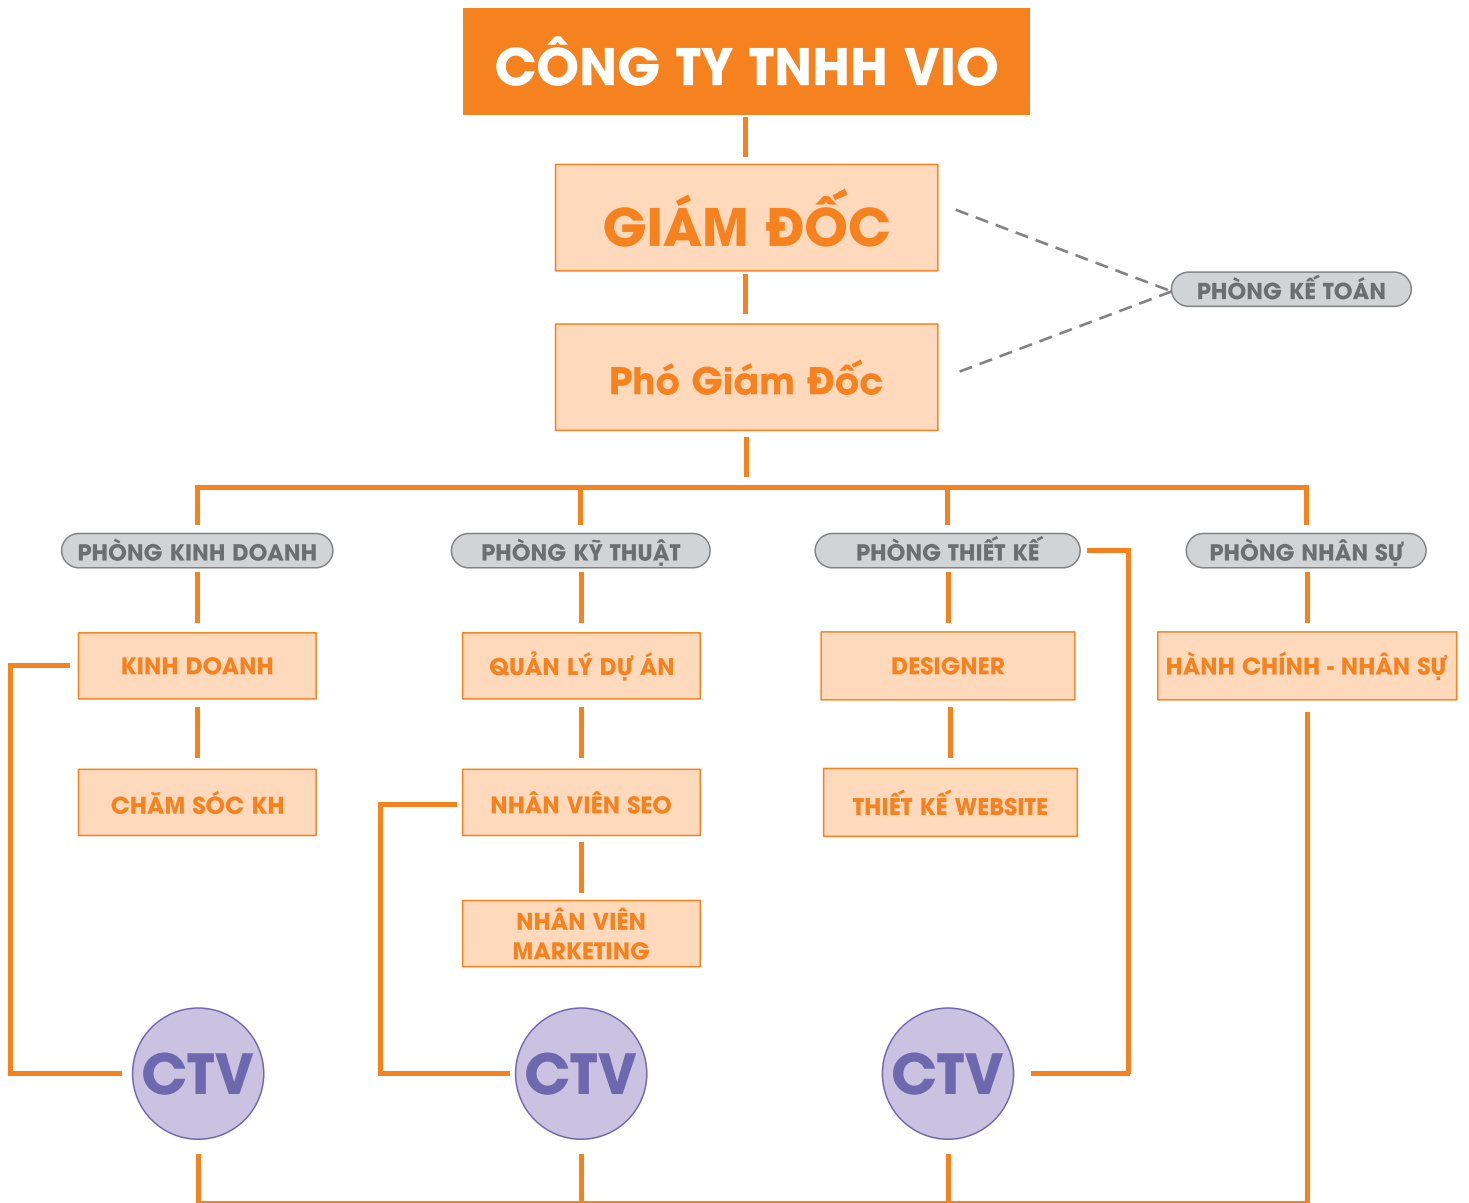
CÔNG TY TNHH VIO

GIÁM ĐỐC

PHÒNG KẾ TOÁN

Phó Giám Đốc

PHÒNG KINH DOANH

PHÒNG KỸ THUẬT

PHÒNG THIẾT KẾ

PHÒNG NHÂN SỰ

KINH DOANH

QUẢN LÝ DỰ ÁN

DESIGNER

HÀNH CHÍNH - NHÂN SỰ

CHĂM SÓC KH

NHÂN VIÊN SEO

THIẾT KẾ WEBSITE

NHÂN VIÊN MARKETING

CTV

CTV

CTV